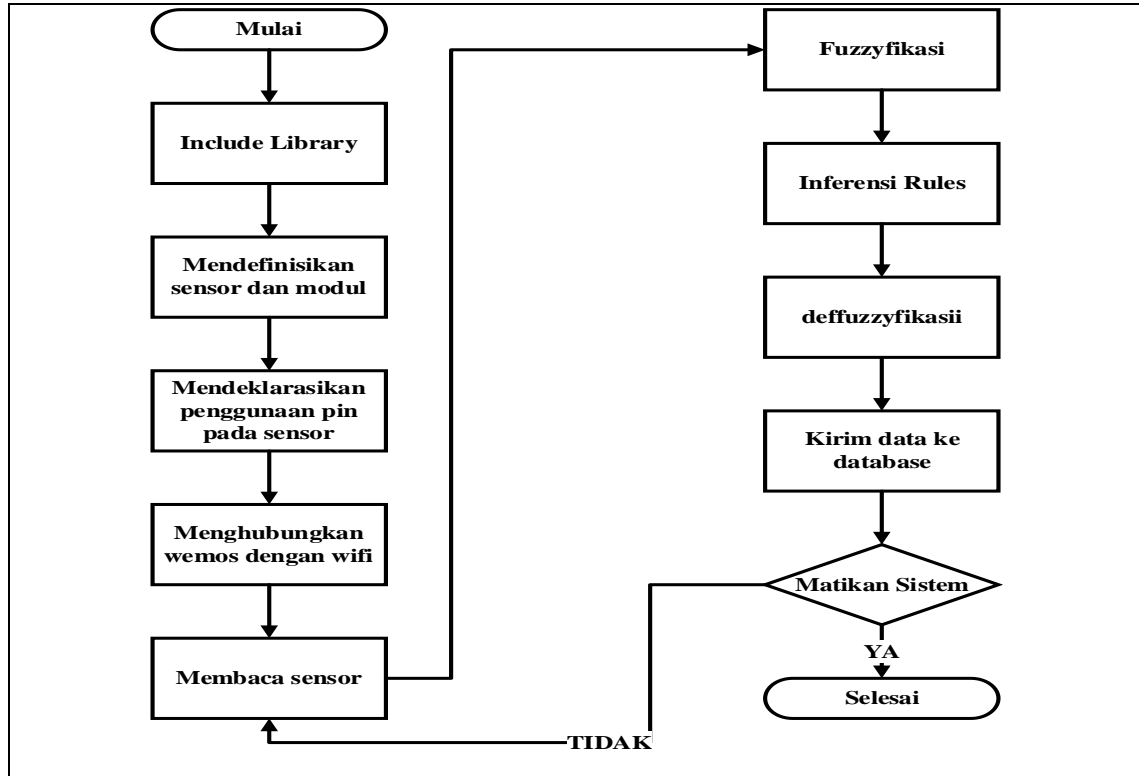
Mulai

Include Library

Mendefinisikan sensor dan modul

Mendeklarasikan penggunaan pin pada sensor

Menghubungkan wemos dengan wifi

Membaca sensor

Fuzzyfikasi

Inferensi Rules

deffuzzyfikasii

Kirim data ke database

Matikan Sistem

YA

Selesai

TIDAK